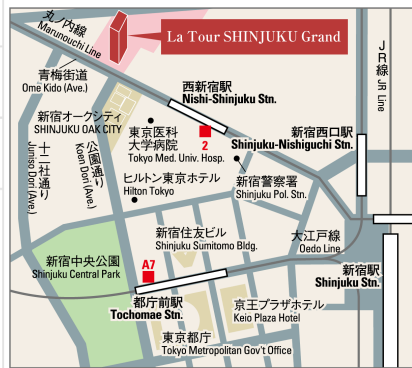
丸ノ内線
Marunouchi Line

La Tour SHINJUKU Grand

JR線
JR Line

青梅街道
Ome Kido (Ave.)

西新宿駅
Nishi-Shinjuku Stn.

新宿オークシティ
SHINJUKU OAK CITY

東京医科大学病院
Tokyo Med. Univ. Hosp.

2

新宿西口駅
Shinjuku-Nishiguchi Stn.

十二社通り
Junisō Dori (Ave.)

公園通り
Koen Dori (Ave.)

ヒルトン東京ホテル
Hilton Tokyo

新宿警察署
Shinjuku Pol. Stn.

新宿住友ビル
Shinjuku Sumitomo Bldg.

大江戸線
Oedo Line

新宿中央公園
Shinjuku Central Park

A7

新宿駅
Shinjuku Stn.

都庁前駅
Tochomae Stn.

京王プラザホテル
Keio Plaza Hotel

東京都庁
Tokyo Metropolitan Gov't Office